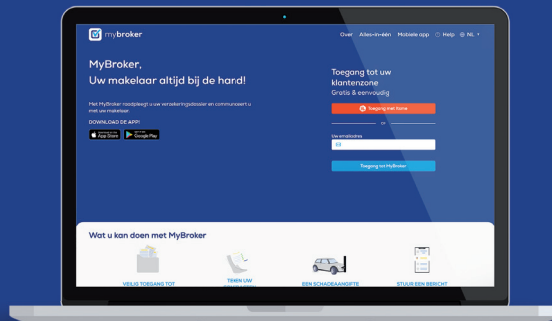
mybroker

Over Alles-in-één Mobiele app Help NL

MyBroker,
Uw makelaar altijd bij de hand!

Met MyBroker raadpleegt u uw verzekeringsdossier en communiceert u met uw makelaar.

DOWNLOAD DE APP!

App Store Google Play

Toegang tot uw klantenzone
Gratis & eenvoudig

Toegang met Itsme

of

Uw emailadres

Toegang tot MyBroker

Wat u kan doen met MyBroker

VEILIG TOEGANG TOT

TEKEN UW

EEN SCHADEAANGIFTE

STUUR EEN BERICHT